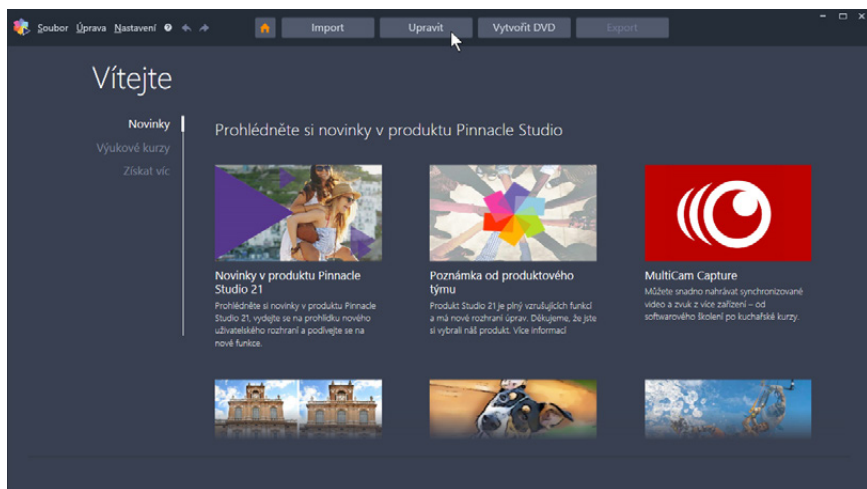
Soubor Úprava Nastavení

Import Upravit Vytvořit DVD Export

Vítejte

Novinky
Výukové kurzy
Získat víc

Prohlédněte si novinky v produktu Pinnacle Studio

Novinky v produktu Pinnacle Studio 21
Prohlédněte si novinky v produktu Pinnacle Studio 21, vydejte se na prohlídku nového uživatelského rozhraní a podívejte se na nové funkce.

Poznámka od produktového týmu
Produkt Studio 21 je plný vzrušujících funkcí a má nové rozhraní úprav. Děkujeme, že jste si vybrali náš produkt. Více informací

MultiCam Capture
Můžete snadno nahrávat synchronizované video a zvuk z více zařízení – od softwarového školení po kuchařské kurzy.